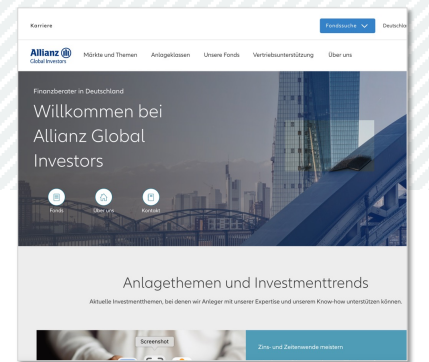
Karriere

Fondssuche

Deutschla

Allianz
Global Investors

Märkte und Themen

Anlageklassen

Unsere Fonds

Vertriebsunterstützung

Über uns

Finanzberater in Deutschland

Willkommen bei Allianz Global Investors

Fonds

Über uns

Kontakt

Anlagethemen und Investmenttrends

Aktuelle Investmentthemen, bei denen wir Anleger mit unserer Expertise und unserem Know-how unterstützen können.

Screenshot

Zins- und Zeitenwende meistern